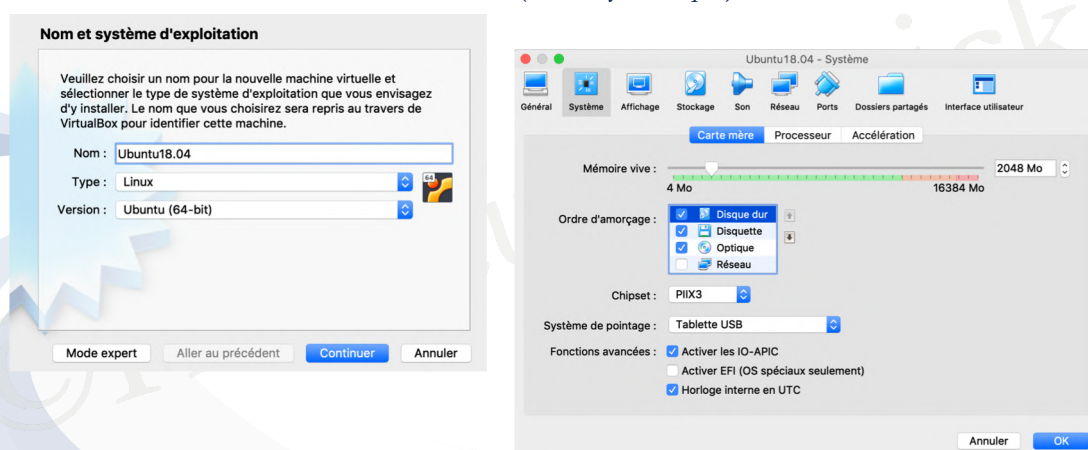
Nom et système d'exploitation

Veuillez choisir un nom pour la nouvelle machine virtuelle et sélectionner le type de système d'exploitation que vous envisagez d'y installer. Le nom que vous choisirez sera repris au travers de VirtualBox pour identifier cette machine.

Nom : Ubuntu18.04

Type : Linux

Version : Ubuntu (64-bit)

Mode expert | Aller au précédent | Continuer | Annuler

Ubuntu18.04 - Système

Général | Système | Affichage | Stockage | Son | Réseau | Ports | Dossiers partagés | Interface utilisateur

Carte mère | Processeur | Accélération

Mémoire vive : 2048 Mo

4 Mo 16384 Mo

Ordre d'amorçage : Disque dur | Disquette | Optique | Réseau

Chipset : PIIX3

Système de pointage : Tablette USB

Fonctions avancées : Activer les IO-APIC

Activer EFI (OS spéciaux seulement)

Horloge interne en UTC

Annuler | OK